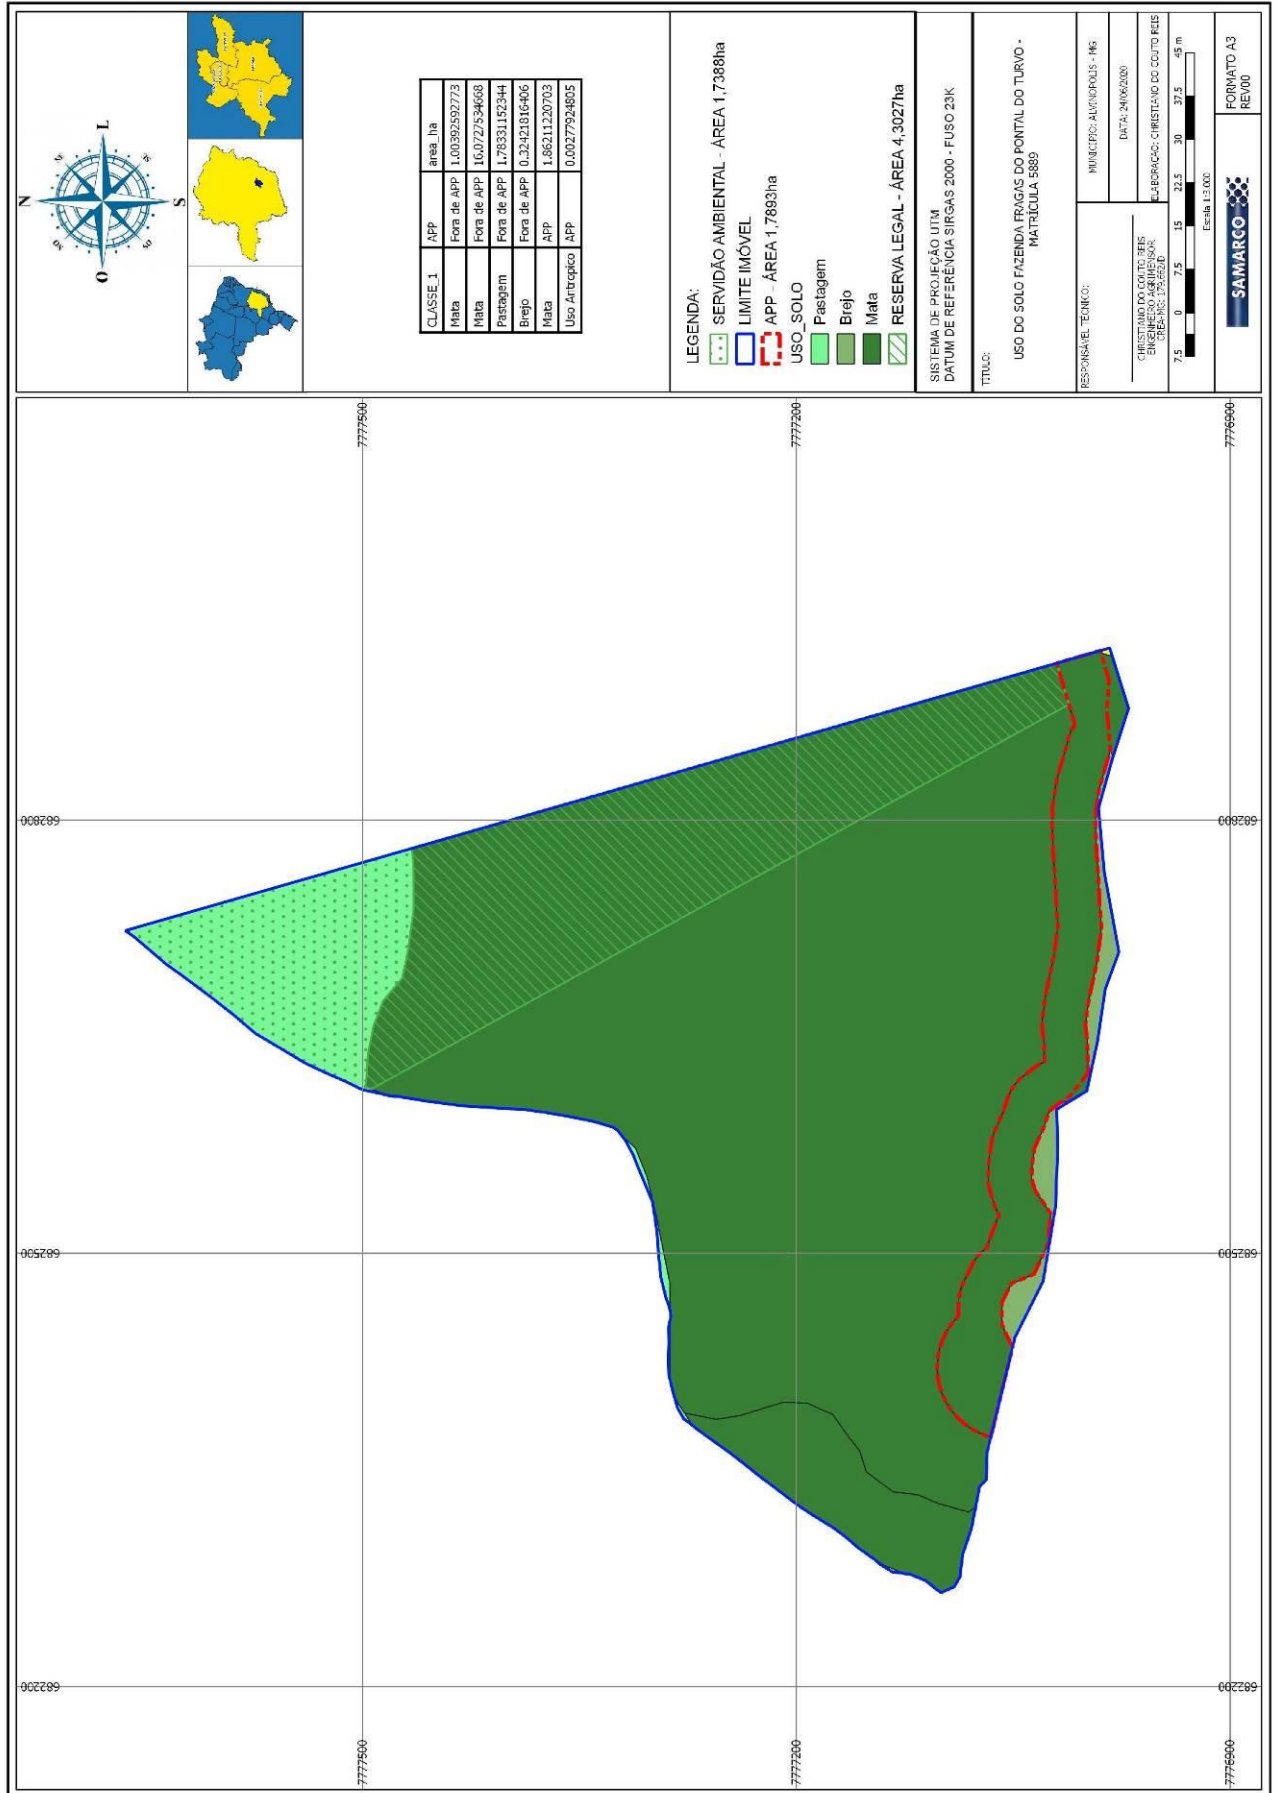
N
L
S
O

| CLASSE_1 | APP | area_ha |
|---|---|---|
| Mata | Fora de APP | 1.00392592773 |
| Mata | Fora de APP | 16.0727534668 |
| Pastagem | Fora de APP | 1.78331152344 |
| Brejo | Fora de APP | 0.32421816406 |
| Mata | APP | 1.86211220703 |
| Uso Antropico | APP | 0.00277924805 |

LEGENDA:
SERVIDÃO AMBIENTAL - ÁREA 1,7388ha
LIMITE IMÓVEL
APP - ÁREA 1,7893ha
USO_SOLO
Pastagem
Brejo
Mata
RESERVA LEGAL - ÁREA 4,3027ha

SISTEMA DE PROJEÇÃO UTM
DATUM DE REFERÊNCIA SIRGAS 2000 - FUSO 23K

TÍTULO:
USO DO SOLO FAZENDA FRAGAS DO PONTAL DO TURVO - MATRÍCULA 5889

RESPONSÁVEL TÉCNICO:
CHRISTIANO DO COUTO REIS
ENGENHEIRO AGRIMENSOR
CREA-MG: 175.652/D

MUNICÍPIO: ALVINÓPOLIS - MG
DATA: 24/06/2020
ELABORAÇÃO: CHRISTIANO DO COUTO REIS

7.5 0 7.5 15 22.5 30 37.5 45 m
Escala 1:3.000

SAMARCO

FORMATO A3
REV00

7777500
7777200
7776900
682800
682500
682200
7777500
7777200
7776900